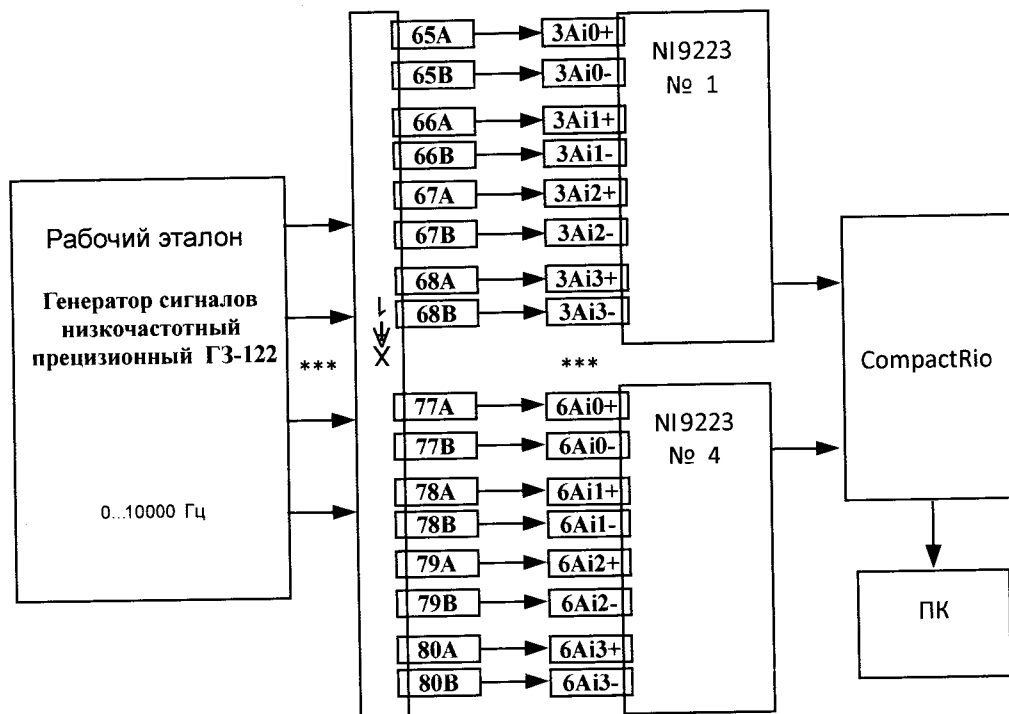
Рабочий эталон

Генератор сигналов низкочастотный прецизионный ГЗ-122

0...10000 Гц

***

65A → 3Ai0+
65B → 3Ai0-
66A → 3Ai1+
66B → 3Ai1-
67A → 3Ai2+
67B → 3Ai2-
68A → 3Ai3+
68B → 3Ai3-

NI9223
№ 1

***

77A → 6Ai0+
77B → 6Ai0-
78A → 6Ai1+
78B → 6Ai1-
79A → 6Ai2+
79B → 6Ai2-
80A → 6Ai3+
80B → 6Ai3-

NI9223
№ 4

CompactRio

ПК